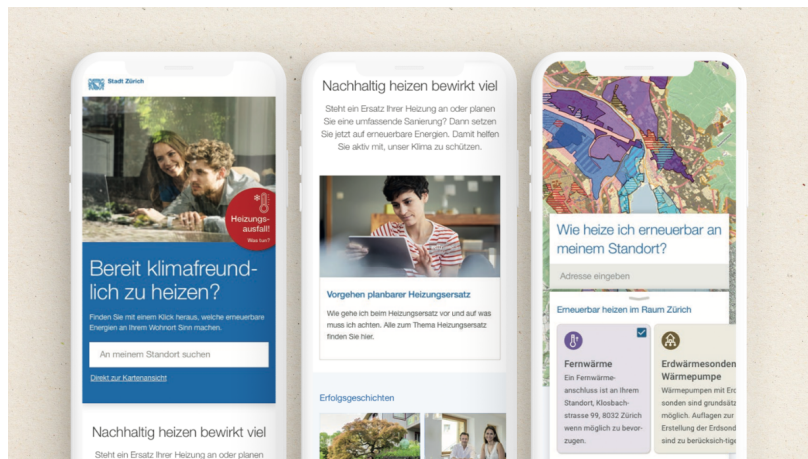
Stadt Zürich

Heizungs-ausfall!
Was tun?

Bereit klimafreundlich zu heizen?

Finden Sie mit einem Klick heraus, welche erneuerbare Energien an Ihrem Wohnort Sinn machen.

An meinem Standort suchen

Direkt zur Kartenansicht

Nachhaltig heizen bewirkt viel

Steht ein Ersatz Ihrer Heizung an oder planen

Nachhaltig heizen bewirkt viel

Steht ein Ersatz Ihrer Heizung an oder planen Sie eine umfassende Sanierung? Dann setzen Sie jetzt auf erneuerbare Energien. Damit helfen Sie aktiv mit, unser Klima zu schützen.

Vorgehen planbarer Heizungsersatz

Wie gehe ich beim Heizungsersatz vor und auf was muss ich achten. Alle zum Thema Heizungsersatz finden Sie hier.

Erfolgsgeschichten

Wie heize ich erneuerbar an meinem Standort?

Adresse eingeben

Erneuerbar heizen im Raum Zürich

Fernwärme
Ein Fernwärme-anschluss ist an Ihrem Standort, Klosbach-strasse 99, 8032 Zürich wenn möglich zu bevor-zugen.

Erdwärmesonden Wärmepumpe
Wärmepumpen mit Erd sonden sind grundsätz möglich. Auflagen zur Erstellung der Erdsond sind zu berücksich-tige